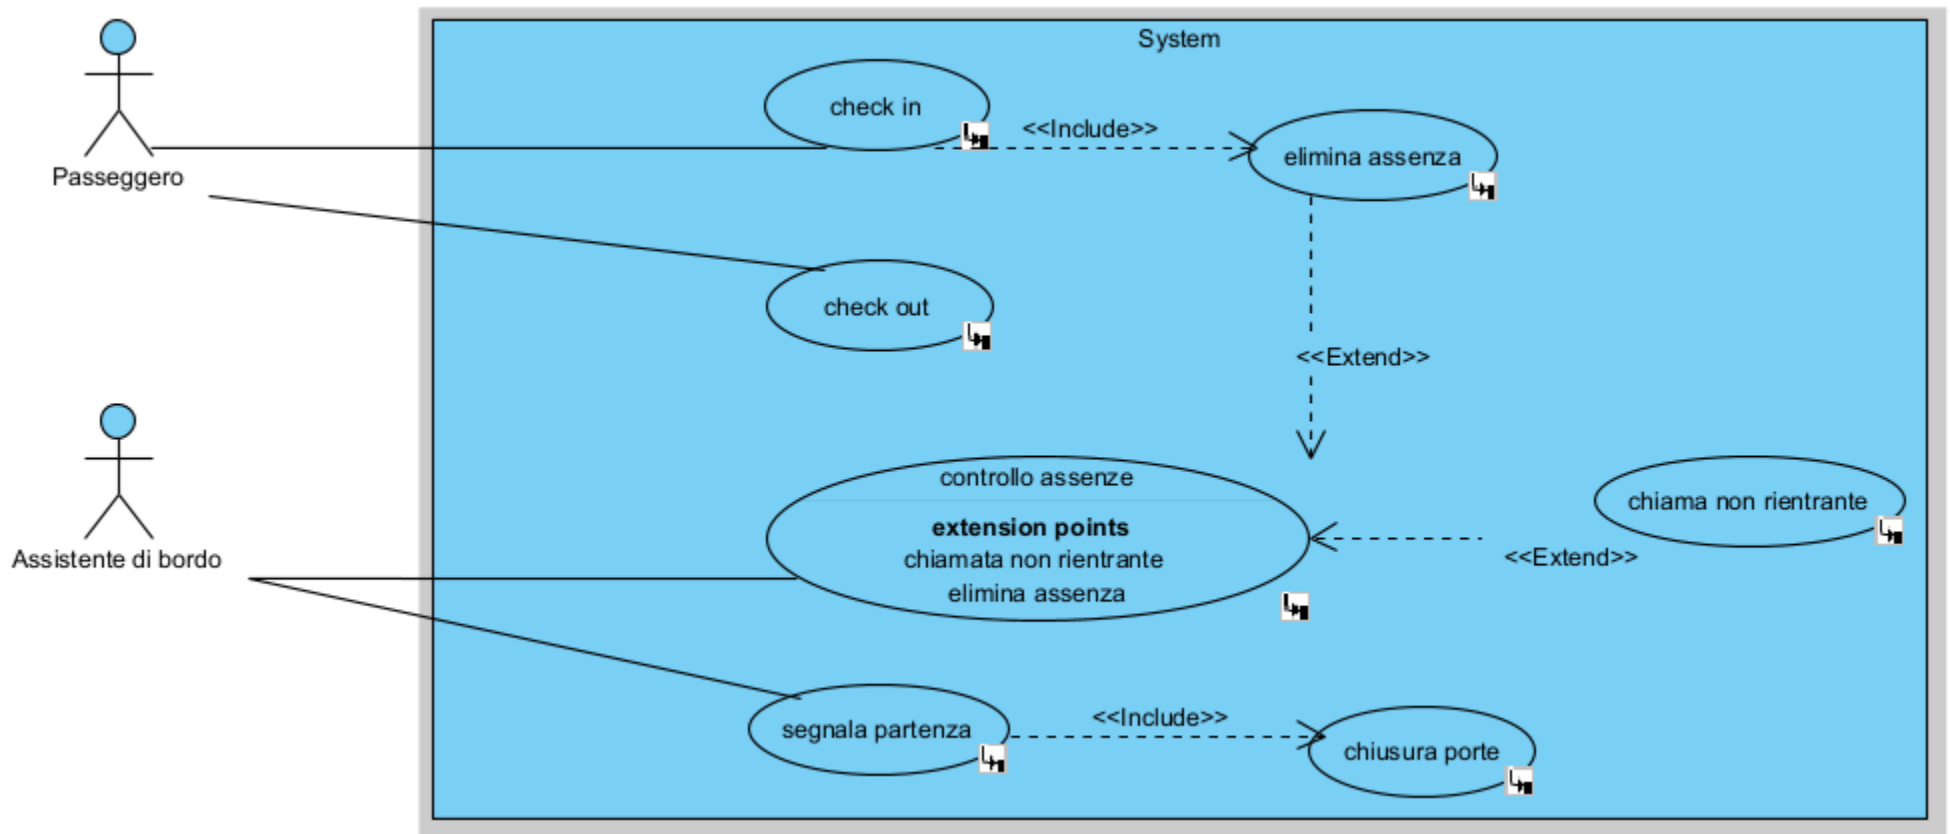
System

Passeggero

check in

<<Include>>

elimina assenza

check out

<<Extend>>

Assistente di bordo

controllo assenze

**extension points**
chiamata non rientrante
elimina assenza

chiama non rientrante

<<Extend>>

segnala partenza

<<Include>>

chiusura porte